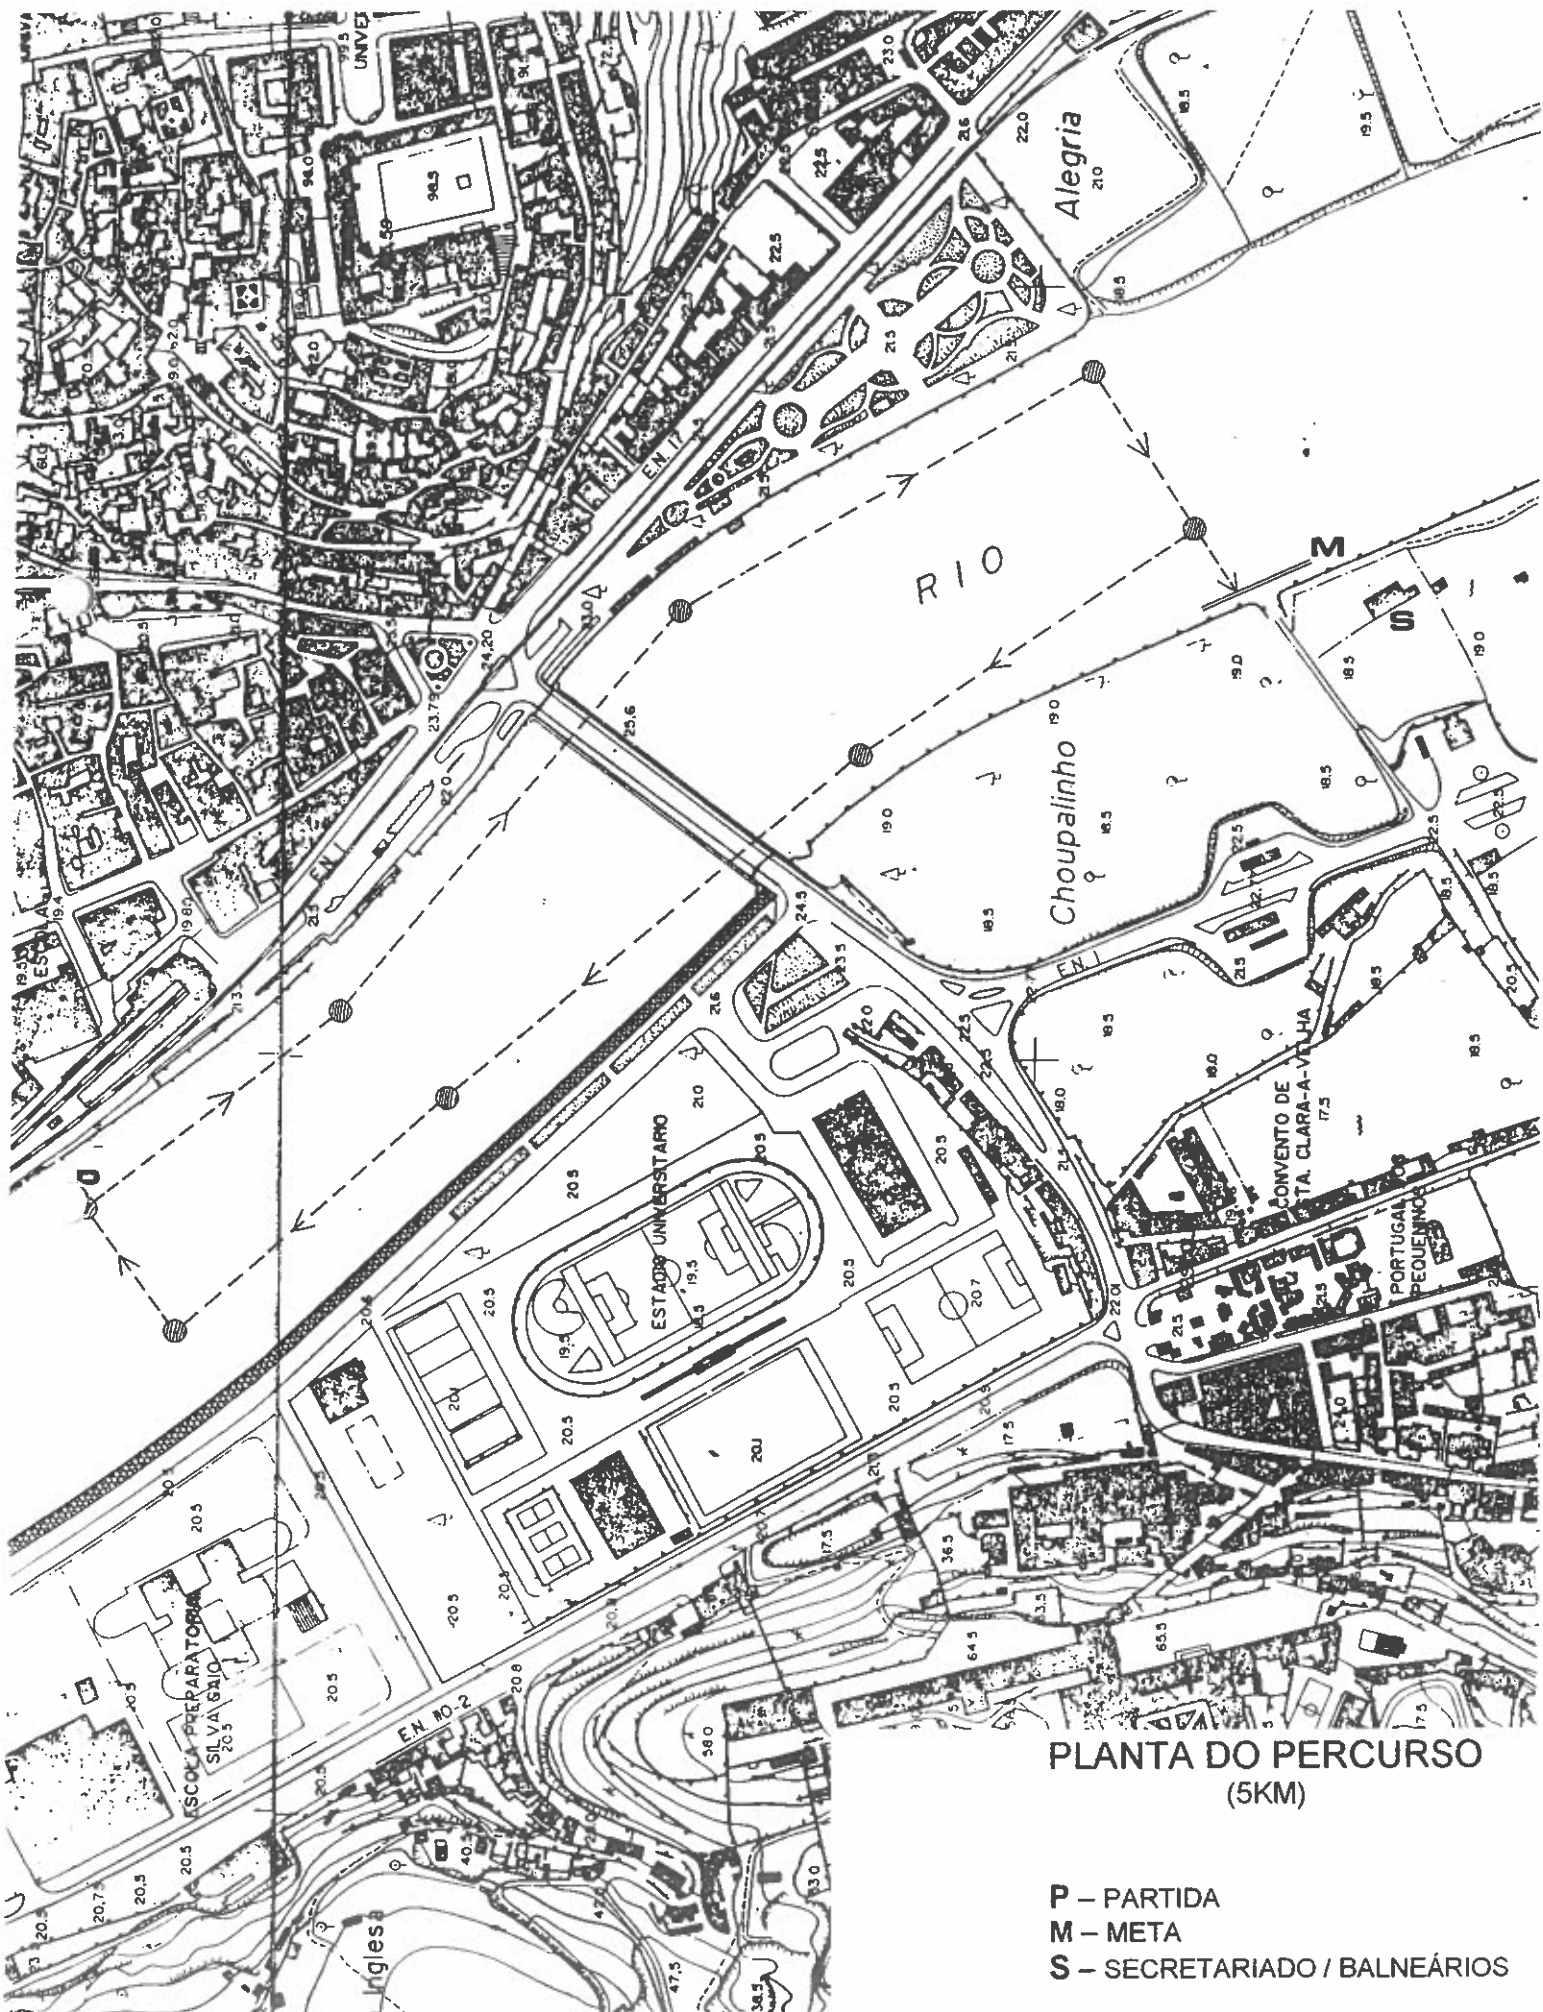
UNIVE

Alegria

E.N. 17

RIO

M

S

Choupalinho

E.N. 1

ESTÁDIO UNIVERSITÁRIO

CONVENTO DE STA. CLARA-A-VELHA

PORTUGAL PEQUENINO

ESCOLA PREPARATÓRIA SILVA GAIO

E.N. 110-2

Inglesa

PLANTA DO PERCURSO
(5KM)

P – PARTIDA
M – META
S – SECRETARIADO / BALNEÁRIOS